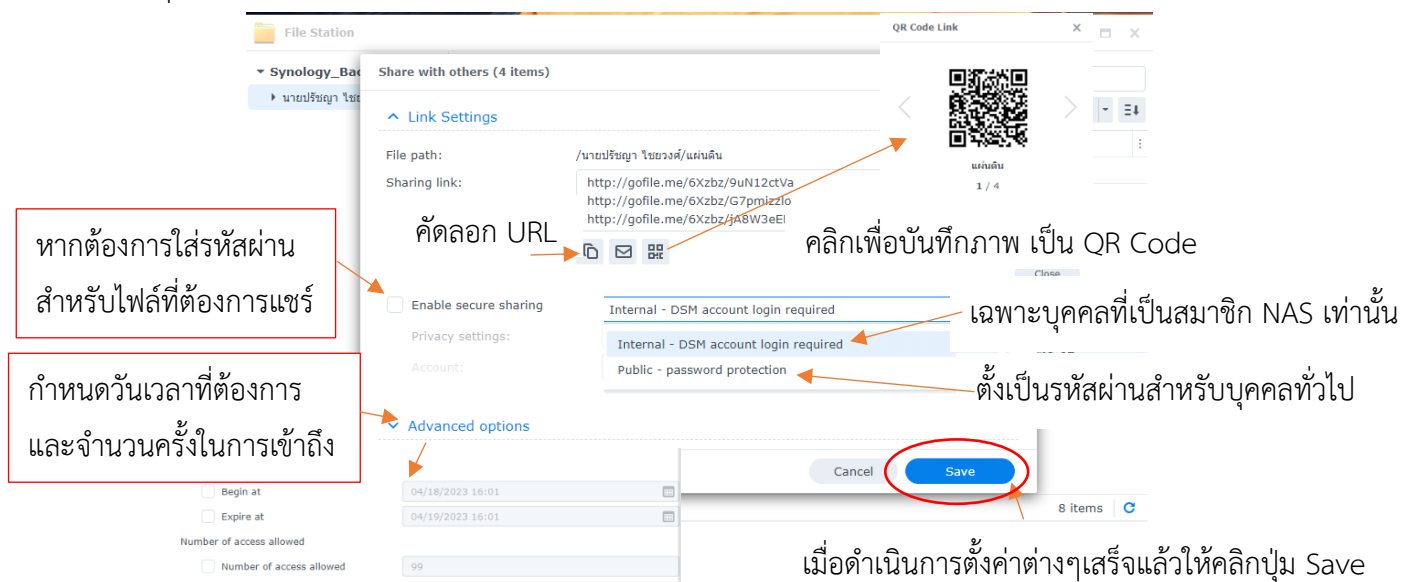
File Station

Synology_Bac

นายปรัชญา ไชย

Share with others (4 items)

Link Settings

File path: /นายปรัชญา ไชยวงศ์/แผ่นดิน

Sharing link: http://gofile.me/6Xzbz/9uN12ctVa
http://gofile.me/6Xzbz/G7pmizzlo
http://gofile.me/6Xzbz/jA8W3eEl

คัดลอก URL

QR Code Link

แผ่นดิน

1 / 4

Close

คลิกเพื่อบันทึกภาพ เป็น QR Code

หากต้องการใส่รหัสผ่านสำหรับไฟล์ที่ต้องการแชร์

Enable secure sharing

Internal - DSM account login required

Privacy settings:

Account:

Internal - DSM account login required

Public - password protection

เฉพาะบุคคลที่เป็นสมาชิก NAS เท่านั้น

ตั้งเป็นรหัสผ่านสำหรับบุคคลทั่วไป

กำหนดวันเวลาที่ต้องการและจำนวนครั้งในการเข้าถึง

Advanced options

Begin at 04/18/2023 16:01

Expire at 04/19/2023 16:01

Number of access allowed

Number of access allowed 99

Cancel

Save

8 items

เมื่อดำเนินการตั้งค่าต่างๆเสร็จแล้วให้คลิกปุ่ม Save